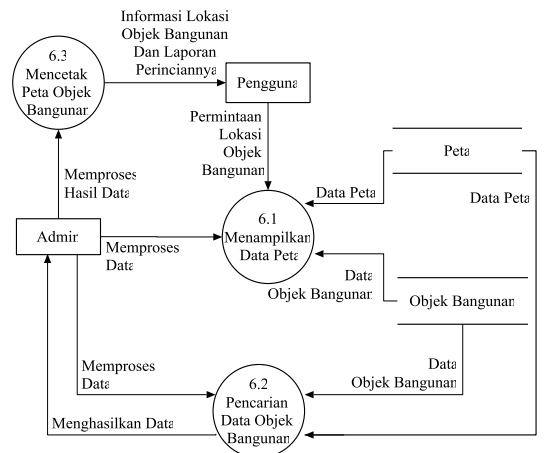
Informasi Lokasi Objek Bangunan Dan Laporan Perinciannya

6.3 Mencetak Peta Objek Bangunan

Pengguna

Permintaan Lokasi Objek Bangunan

Peta

Memproses Hasil Data

Data Peta

Data Peta

Admin

Memproses Data

6.1 Menampilkan Data Peta

Data Objek Bangunan

Objek Bangunan

Memproses Data

Data Objek Bangunan

6.2 Pencarian Data Objek Bangunan

Menghasilkan Data